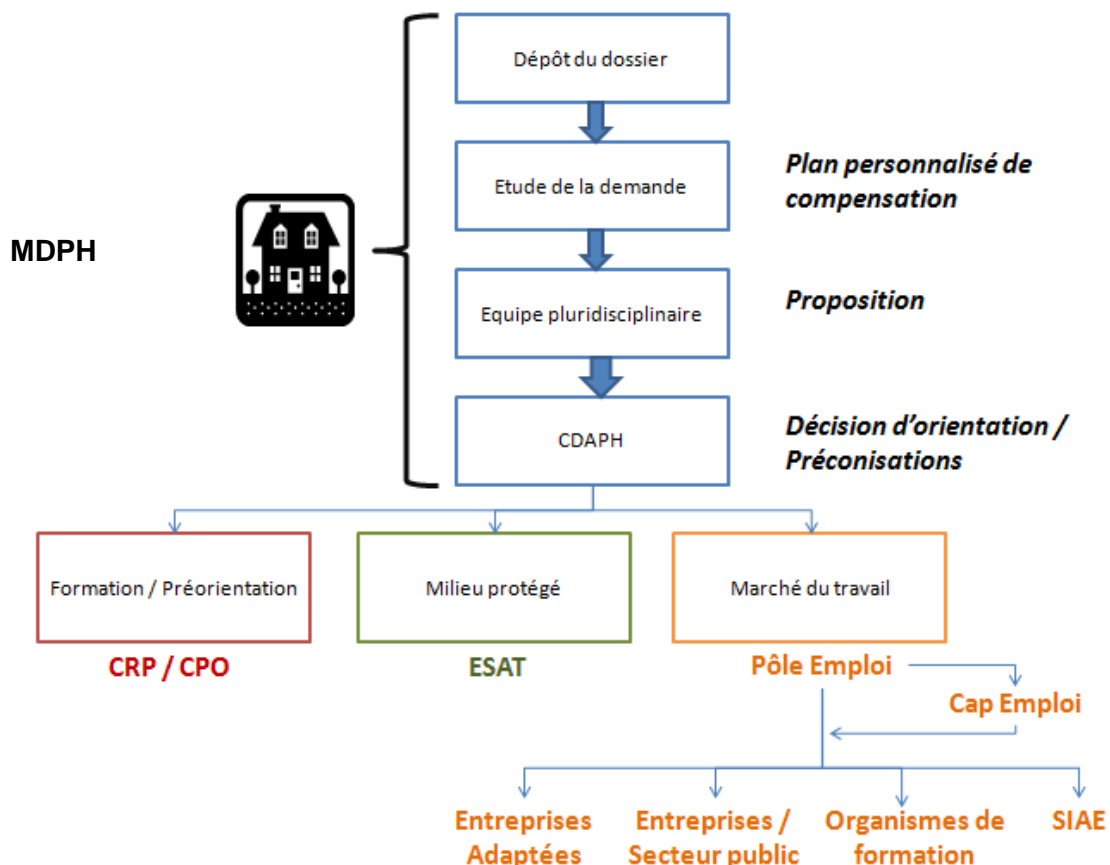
MDPH

Dépôt du dossier

Etude de la demande

Plan personnalisé de compensation

Equipe pluridisciplinaire

Proposition

CDAPH

Décision d'orientation / Préconisations

Formation / Préorientation

CRP / CPO

Milieu protégé

ESAT

Marché du travail

Pôle Emploi

Cap Emploi

Entreprises Adaptées

Entreprises / Secteur public

Organismes de formation

SIAE